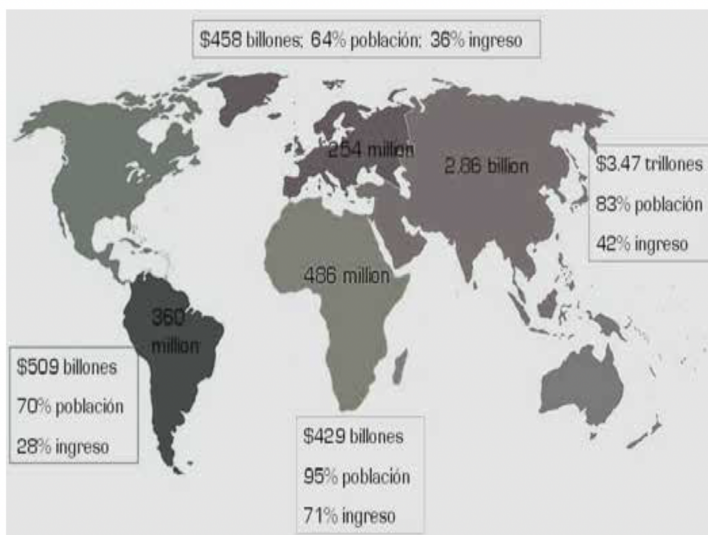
\$458 billones; 64% población; 36% ingreso

254 million

2.86 billion

\$3.47 trillones
83% población
42% ingreso

486 million

360 million

\$509 billones
70% población
28% ingreso

\$429 billones
95% población
71% ingreso